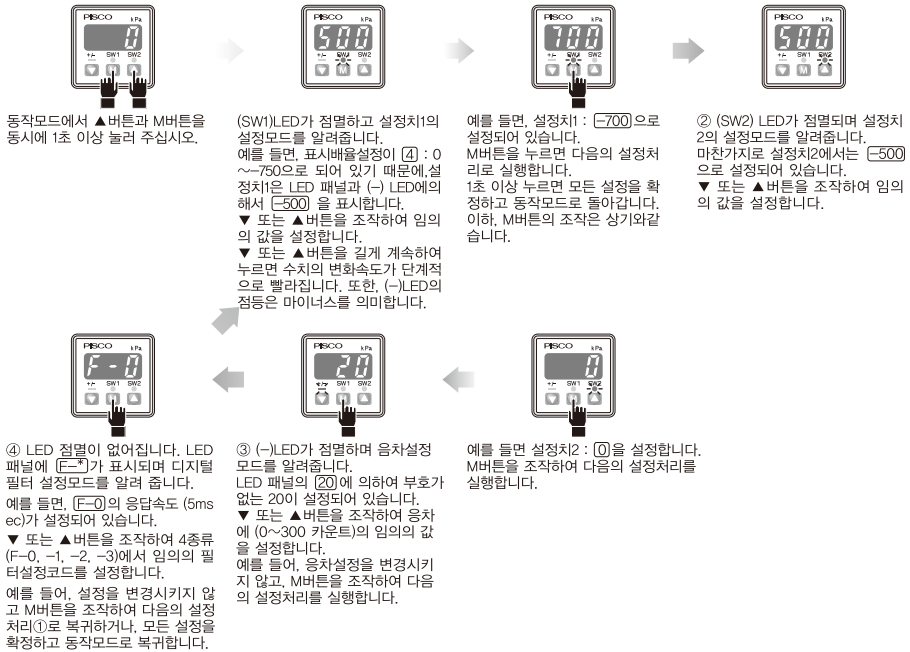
PISCO kPa
0
+/- SW1 SW2
M

동작모드에서 ▲버튼과 M버튼을 동시에 1초 이상 눌러 주십시오.

PISCO kPa
500
+/- SW1 SW2
M

(SW1)LED가 점멸하고 설정치1의 설정모드를 알려줍니다.
예를 들면, 표시배율설정이 4 : 0 ~-750으로 되어 있기 때문에,설정치1은 LED 패널과 (-) LED에의해서 -500 을 표시합니다.
▼ 또는 ▲버튼을 조작하여 임의의 값을 설정합니다.
▼ 또는 ▲버튼을 길게 계속하여 누르면 수치의 변화속도가 단계적으로 빨라집니다. 또한, (-)LED의 점등은 마이너스를 의미합니다.

PISCO kPa
700
+/- SW1 SW2
M

예를 들면, 설정치1 : -700 으로 설정되어 있습니다.
M버튼을 누르면 다음의 설정처리로 실행합니다.
1초 이상 누르면 모든 설정을 확정하고 동작모드로 돌아갑니다.
이하, M버튼의 조작은 상기와같습니다.

PISCO kPa
500
+/- SW1 SW2
M

② (SW2) LED가 점멸되며 설정치2의 설정모드를 알려줍니다.
마찬가지로 설정치2에서는 -500 으로 설정되어 있습니다.
▼ 또는 ▲버튼을 조작하여 임의의 값을 설정합니다.

PISCO kPa
F - 0
+/- SW1 SW2

④ LED 점멸이 없어집니다. LED 패널에 F-* 가 표시되며 디지털 필터 설정모드를 알려 줍니다.
예를 들면, F-0 의 응답속도 (5msec)가 설정되어 있습니다.
▼ 또는 ▲버튼을 조작하여 4종류 (F-0, -1, -2, -3)에서 임의의 필터설정코드를 설정합니다.
예를 들어, 설정을 변경시키지 않고 M버튼을 조작하여 다음의 설정처리①로 복귀하거나, 모든 설정을 확정하고 동작모드로 복귀합니다.

PISCO kPa
20
+/- SW1 SW2

③ (-)LED가 점멸하며 응차설정 모드를 알려줍니다.
LED 패널의 20 에 의하여 부호가 없는 20이 설정되어 있습니다.
▼ 또는 ▲버튼을 조작하여 응차에 (0~300 카운트)의 임의의 값을 설정합니다.
예를 들어, 응차설정을 변경시키지 않고, M버튼을 조작하여 다음의 설정처리를 실행합니다.

PISCO kPa
0
+/- SW1 SW2

예를 들면 설정치2 : 0 을 설정합니다.
M버튼을 조작하여 다음의 설정처리를 실행합니다.